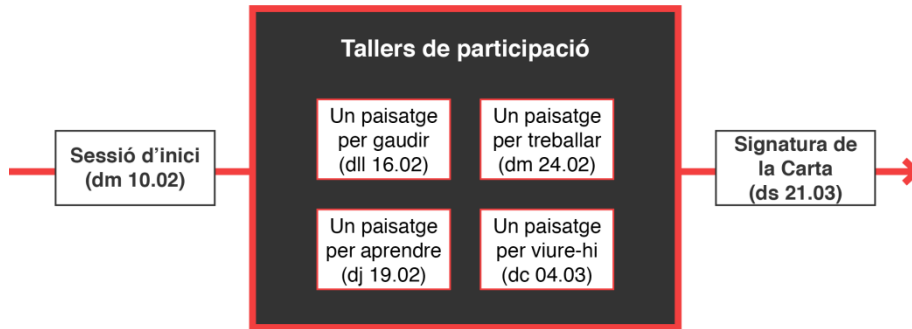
Sessió d'inici
(dm 10.02)

Tallers de participació

Un paisatge per gaudir (dll 16.02)

Un paisatge per treballar (dm 24.02)

Un paisatge per aprendre (dj 19.02)

Un paisatge per viure-hi (dc 04.03)

Signatura de la Carta
(ds 21.03)